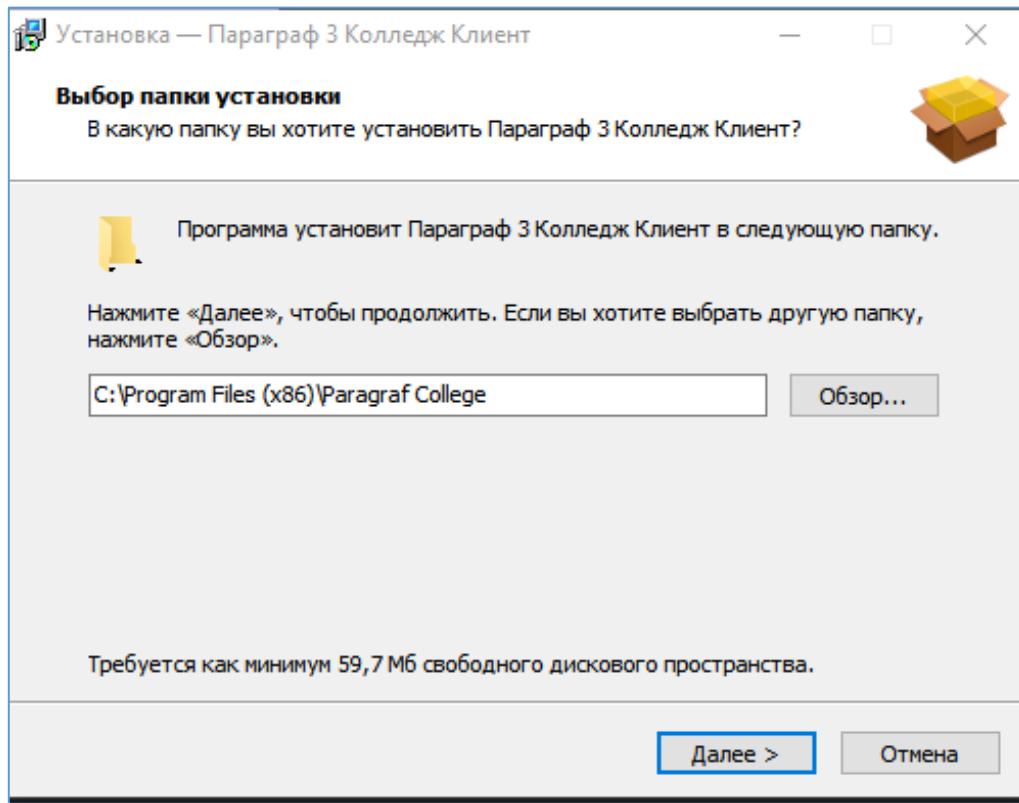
Установка — Параграф 3 Колледж Клиент

Выбор папки установки

В какую папку вы хотите установить Параграф 3 Колледж Клиент?

Программа установит Параграф 3 Колледж Клиент в следующую папку.

Нажмите «Далее», чтобы продолжить. Если вы хотите выбрать другую папку, нажмите «Обзор».

C:\Program Files (x86)\Paragraf College

Обзор...

Требуется как минимум 59,7 Мб свободного дискового пространства.

Далее >

Отмена